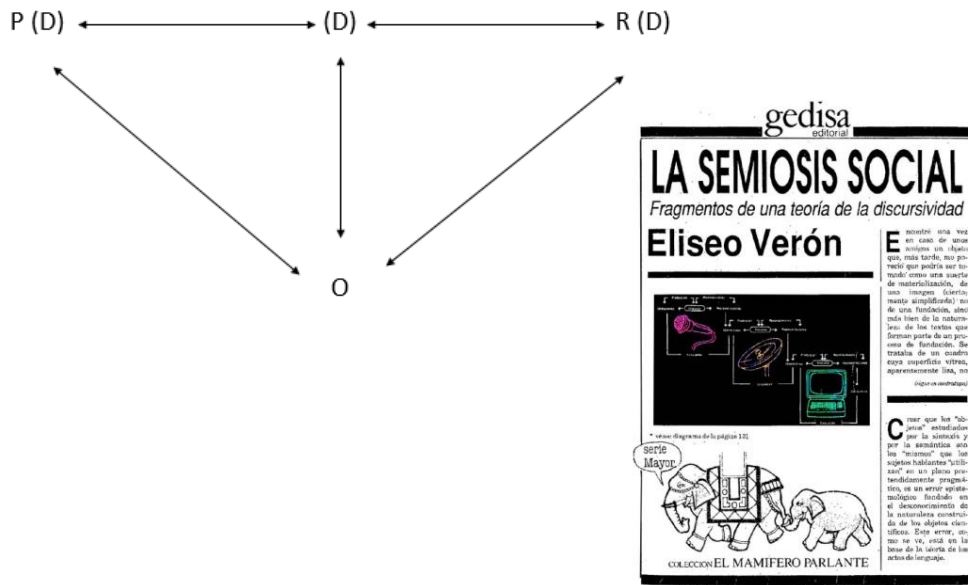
P (D)

(D)

R (D)

O

gedisa
editorial

LA SEMIOSIS SOCIAL

Fragmentos de una teoría de la discursividad

Eliseo Verón

Encontré una vez en casa de unos amigos un objeto que, más tarde, me pareció que podría ser tomado como una suerte de materialización, de una imagen (ciertamente simplificada) no de una fundación, sino más bien de la naturaleza de los textos que forman parte de un proceso de fundación. Se trataba de un cuadro cuya superficie vítrea, aparentemente lisa, no

(sigue en contratapa)

Creer que los "objetos" estudiados por la sintaxis y por la semántica son los "mismos" que los sujetos hablantes "utilizan" en un plano pretendidamente pragmático, es un error epistemológico fundado en el desconocimiento de la naturaleza construida de los objetos científicos. Este error, como se ve, está en la base de la teoría de los actos de lenguaje.

* véase diagrama de la página 131

serie Mayor

COLECCIÓN EL MAMIFERO PARLANTE